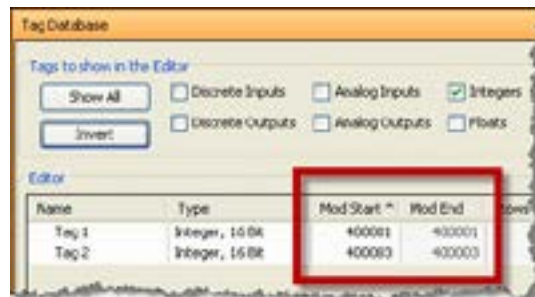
Tag Database

Tags to show in the Editor

Show All

Invert

Discrete Inputs

Discrete Outputs

Analog Inputs

Analog Outputs

Integers

Floats

Editor

| Name | Type | Mod Start ^ | Mod End | Rows |
|---|---|---|---|---|
| Tag 1 | Integer, 16 Bit | 400001 | 400001 | |
| Tag 2 | Integer, 16 Bit | 400003 | 400003 | |